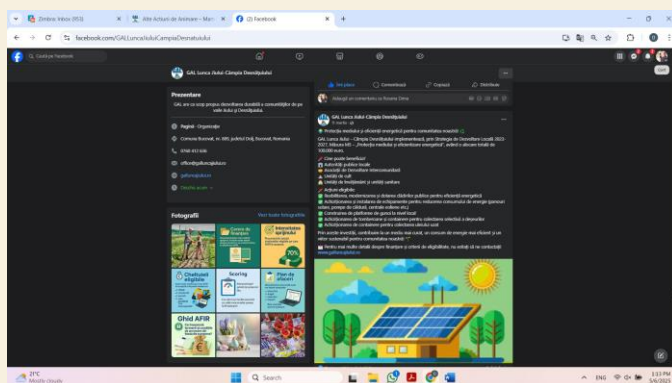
Zimbra: Inbox (953) | Alte Acțiuni de Animare – Mar | (2) Facebook

facebook.com/GALLuncaJiuluiCampiaDesnatuiului

Caută pe Facebook

GAL Lunca Jiului-Câmpia Desnățuiului

Prezentare

GAL are ca scop propus dezvoltarea durabilă a comunităților de pe valea Jiului și Desnățuiului.

Pagină · Organizație

Comuna Bucovăț, nr. 389, județul Dolj, Bucovăț, Romania

0748 433 668

office@galluncajiului.ro

galluncajiului.ro

Fotografii

Vezi toate fotografiile

Cursuri de formare

Informare și conștientizare

Challenged eligibile

Scoring

Plan de afaceri

Ghid AFIR

Îmi place · Comentează · Copiază · Distribuie

Adaugă un comentariu ca Roxana Dima

GAL Lunca Jiului-Câmpia Desnățuiului

Protecția mediului și eficiență energetică pentru comunitatea noastră!

GAL Lunca Jiului - Câmpia Desnățuiului implementează, prin Strategia de Dezvoltare Locală 2023-2027, Măsura M5 - „Protecția mediului și eficientizare energetică", având o alocare totală de 100.000 euro.

Cine poate beneficia?
Autorități publice locale
Asociații de Dezvoltare Intercomunitară
Unități de cult
Unități de învățământ și unități sanitare

Acțiuni eligibile:
Reabilitarea, modernizarea și dotarea clădirilor publice pentru eficiență energetică
Achiziționarea și instalarea de echipamente pentru reducerea consumului de energie (panouri solare, pompe de căldură, centrale eoliene etc.)
Construirea de platforme de gunoi la nivel local
Achiziționarea de tomberoane și containere pentru colectarea selectivă a deșeurilor
Achiziționarea de containere pentru colectarea uleiului uzat

Prin aceste investiții, contribuim la un mediu mai curat, un consum de energie mai eficient și un viitor sustenabil pentru comunitatea noastră!

Pentru mai multe detalii despre finanțare și criterii de eligibilitate, nu ezitați să ne contactați!
www.galluncajiului.ro

21°C Mostly cloudy

Search

ENG